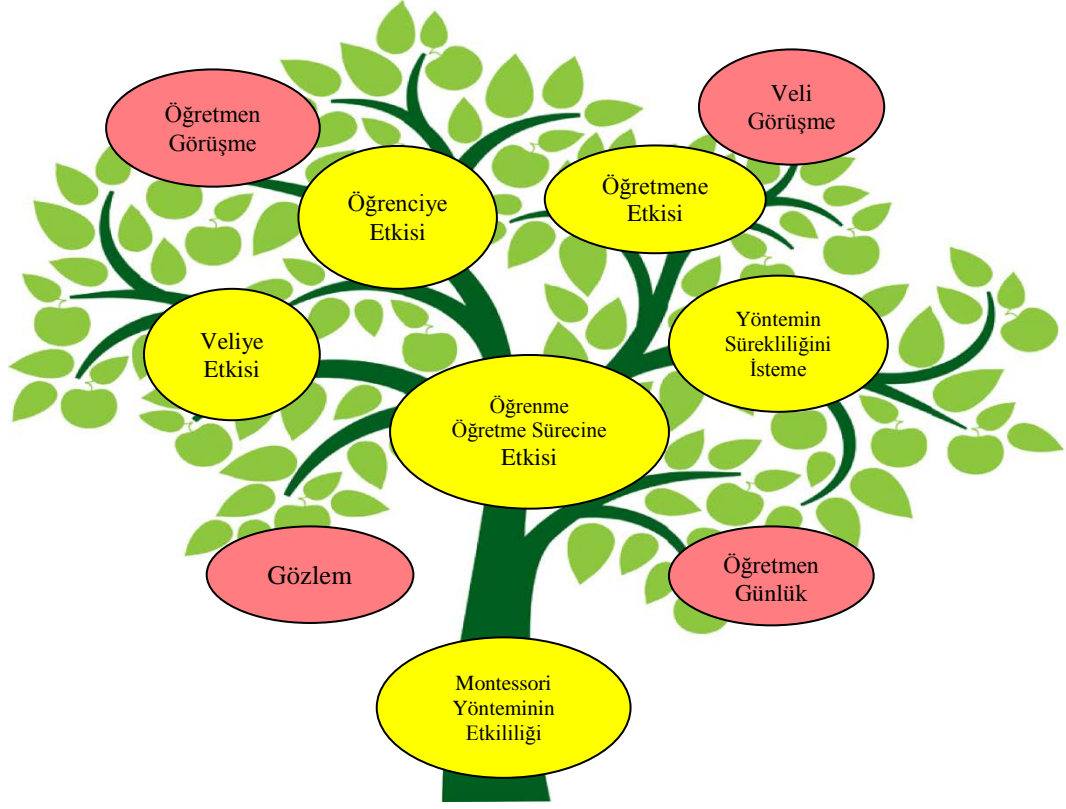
Öğretmen Görüşme

Veli Görüşme

Öğrenciye Etkisi

Öğretmene Etkisi

Veliye Etkisi

Yöntemin Sürekliliğini İsteme

Öğrenme Öğretme Sürecine Etkisi

Gözlem

Öğretmen Günlük

Montessori Yönteminin Etkililiği